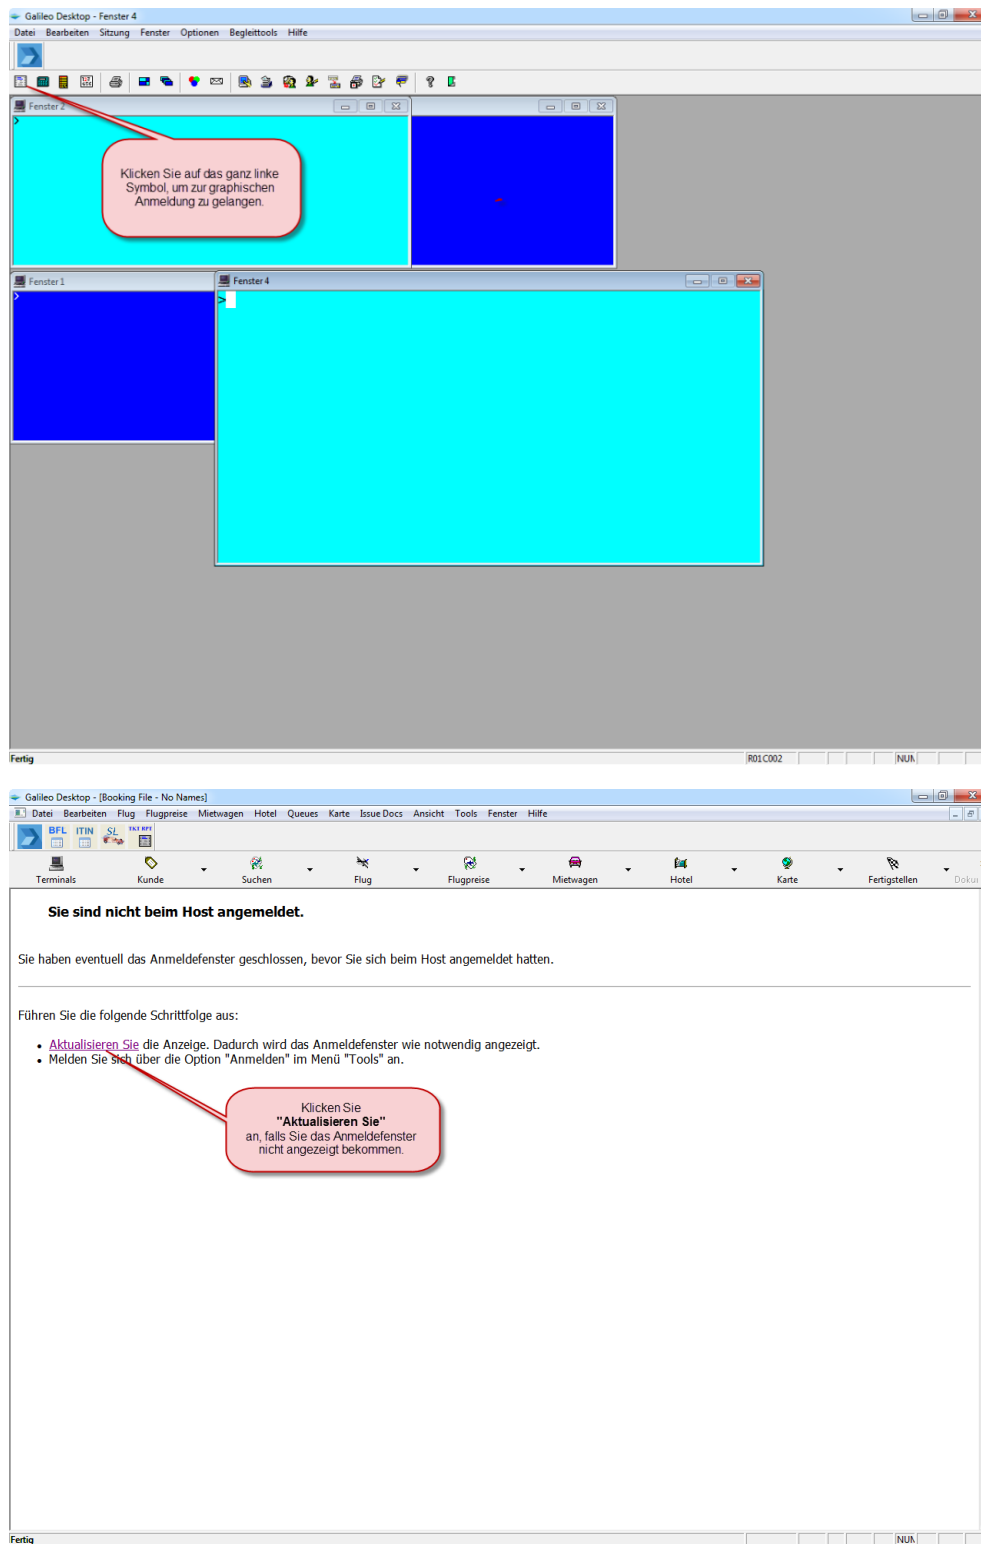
Galileo Desktop - Fenster 4

Datei Bearbeiten Sitzung Fenster Optionen Begleittools Hilfe

Fenster 2

>

Klicken Sie auf das ganz linke Symbol, um zur graphischen Anmeldung zu gelangen.

Fenster 1

>

Fenster 4

>

Fertig

R01C002

NUM

Galileo Desktop - [Booking File - No Names]

Datei Bearbeiten Flug Flugpreise Mietwagen Hotel Queues Karte Issue Docs Ansicht Tools Fenster Hilfe

BFL ITIN SL TKT RPT

Terminals Kunde Suchen Flug Flugpreise Mietwagen Hotel Karte Fertigstellen Doku

Sie sind nicht beim Host angemeldet.

Sie haben eventuell das Anmeldefenster geschlossen, bevor Sie sich beim Host angemeldet hatten.

Führen Sie die folgende Schrittfolge aus:

• Aktualisieren Sie die Anzeige. Dadurch wird das Anmeldefenster wie notwendig angezeigt.
• Melden Sie sich über die Option "Anmelden" im Menü "Tools" an.

Klicken Sie
"Aktualisieren Sie"
an, falls Sie das Anmeldefenster nicht angezeigt bekommen.

Fertig

NUM